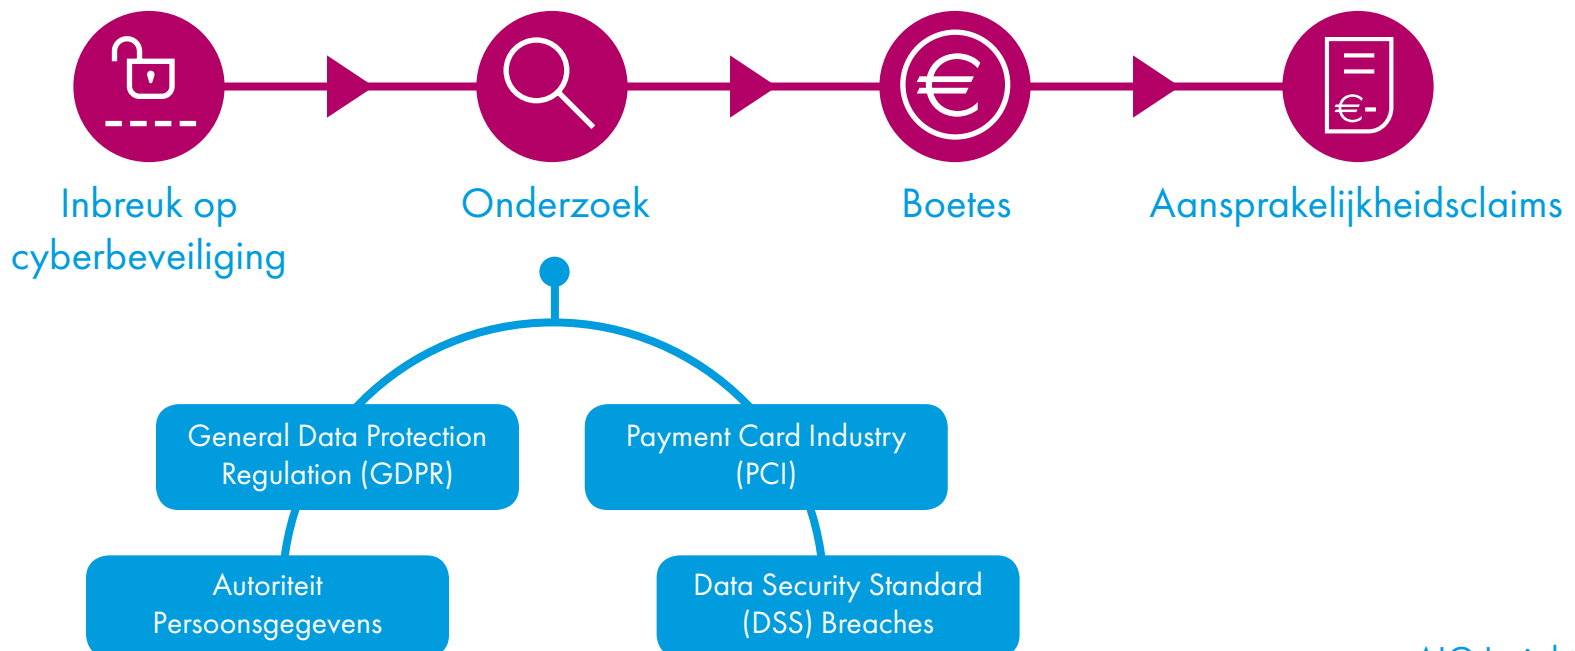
Inbreuk op cyberbeveiliging

Onderzoek

Boetes

Aansprakelijkheidsclaims

General Data Protection Regulation (GDPR)

Payment Card Industry (PCI)

Autoriteit Persoonsgegevens

Data Security Standard (DSS) Breaches

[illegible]